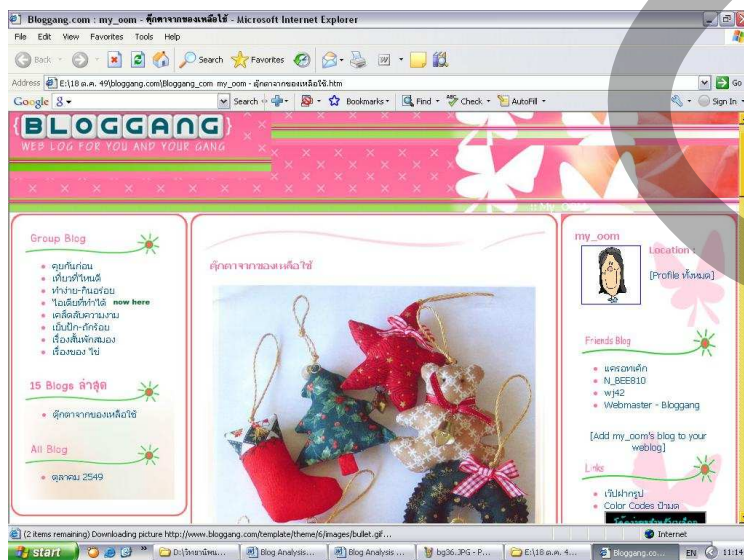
Bloggang.com : my_oom - ตุ๊กตาจากของเหลือใช้ - Microsoft Internet Explorer

File Edit View Favorites Tools Help

Back Search Favorites

Address E:\18 ต.ค. 49\bloggang.com\Bloggang_com my_oom - ตุ๊กตาจากของเหลือใช้.htm Go

Google Search Bookmarks Find Check AutoFill Sign In

{BLOGGANG}
WEB LOG FOR YOU AND YOUR GANG

Group Blog
• คุยกันก่อน
• เที่ยวที่ไหนดี
• ทำง่าย-กินอร่อย
• ไอเดียที่ทำได้ now here
• เคล็ดลับความงาม
• เย็บปัก-ถักร้อย
• เรื่องสั้นพักสมอง
• เรื่องของ ไข่

15 Blogs ล่าสุด
• ตุ๊กตาจากของเหลือใช้

All Blog
• ตุลาคม 2549

ตุ๊กตาจากของเหลือใช้

my_oom
Location :
[Profile ทั้งหมด]

Friends Blog
• แครอทเค้ก
• N_BEE810
• wj42
• Webmaster - Bloggang

[Add my_oom's blog to your weblog]

Links
• เว็บฝากรูป
• Color Codes ป้ายสี

(2 items remaining) Downloading picture http://www.bloggang.com/template/theme/6/images/bullet.gif...
Internet

start D:\วิทยานิพน... Blog Analysis... Blog Analysis ... bg36.JPG - P... E:\18 ต.ค. 4... Bloggang.co... EN 11:14